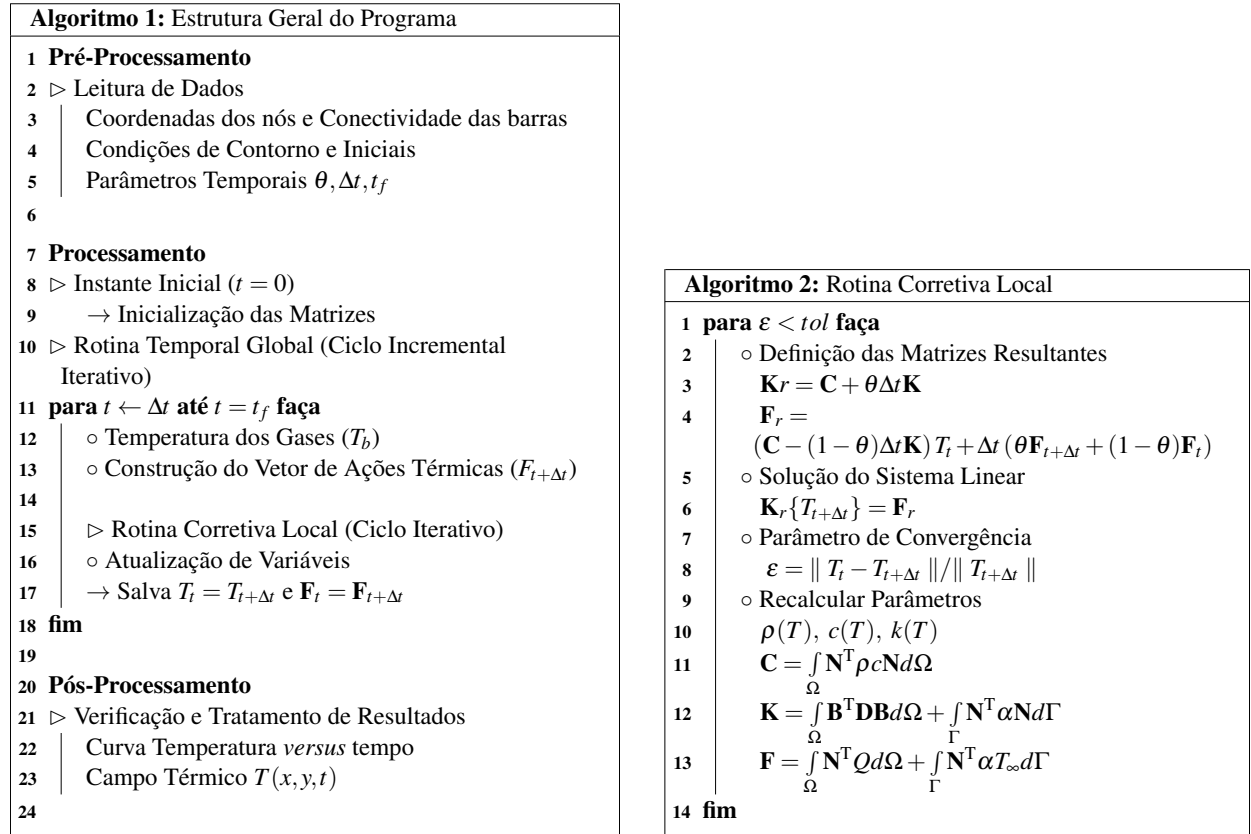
**Algoritmo 1:** Estrutura Geral do Programa

1 **Pré-Processamento**
2 ▷ Leitura de Dados
3 Coordenadas dos nós e Conectividade das barras
4 Condições de Contorno e Iniciais
5 Parâmetros Temporais $\theta, \Delta t, t_f$
6
7 **Processamento**
8 ▷ Instante Inicial ($t = 0$)
9 → Inicialização das Matrizes
10 ▷ Rotina Temporal Global (Ciclo Incremental Iterativo)
11 **para** $t \leftarrow \Delta t$ **até** $t = t_f$ **faça**
12 ○ Temperatura dos Gases ($T_b$)
13 ○ Construção do Vetor de Ações Térmicas ($F_{t+\Delta t}$)
14
15 ▷ Rotina Corretiva Local (Ciclo Iterativo)
16 ○ Atualização de Variáveis
17 → Salva $T_t = T_{t+\Delta t}$ e $\mathbf{F}_t = \mathbf{F}_{t+\Delta t}$
18 **fim**
19
20 **Pós-Processamento**
21 ▷ Verificação e Tratamento de Resultados
22 Curva Temperatura *versus* tempo
23 Campo Térmico $T(x, y, t)$
24

**Algoritmo 2:** Rotina Corretiva Local

1 **para** $\varepsilon < tol$ **faça**
2 ○ Definição das Matrizes Resultantes
3 $\mathbf{K}r = \mathbf{C} + \theta \Delta t \mathbf{K}$
4 $\mathbf{F}_r = (\mathbf{C} - (1-\theta)\Delta t \mathbf{K})\, T_t + \Delta t\, (\theta \mathbf{F}_{t+\Delta t} + (1-\theta)\mathbf{F}_t)$
5 ○ Solução do Sistema Linear
6 $\mathbf{K}_r \{T_{t+\Delta t}\} = \mathbf{F}_r$
7 ○ Parâmetro de Convergência
8 $\varepsilon = \| T_t - T_{t+\Delta t} \| / \| T_{t+\Delta t} \|$
9 ○ Recalcular Parâmetros
10 $\rho(T),\ c(T),\ k(T)$
11 $\mathbf{C} = \int_{\Omega} \mathbf{N}^{\mathrm{T}} \rho c \mathbf{N} d\Omega$
12 $\mathbf{K} = \int_{\Omega} \mathbf{B}^{\mathrm{T}} \mathbf{D} \mathbf{B} d\Omega + \int_{\Gamma} \mathbf{N}^{\mathrm{T}} \alpha \mathbf{N} d\Gamma$
13 $\mathbf{F} = \int_{\Omega} \mathbf{N}^{\mathrm{T}} Q d\Omega + \int_{\Gamma} \mathbf{N}^{\mathrm{T}} \alpha T_{\infty} d\Gamma$
14 **fim**